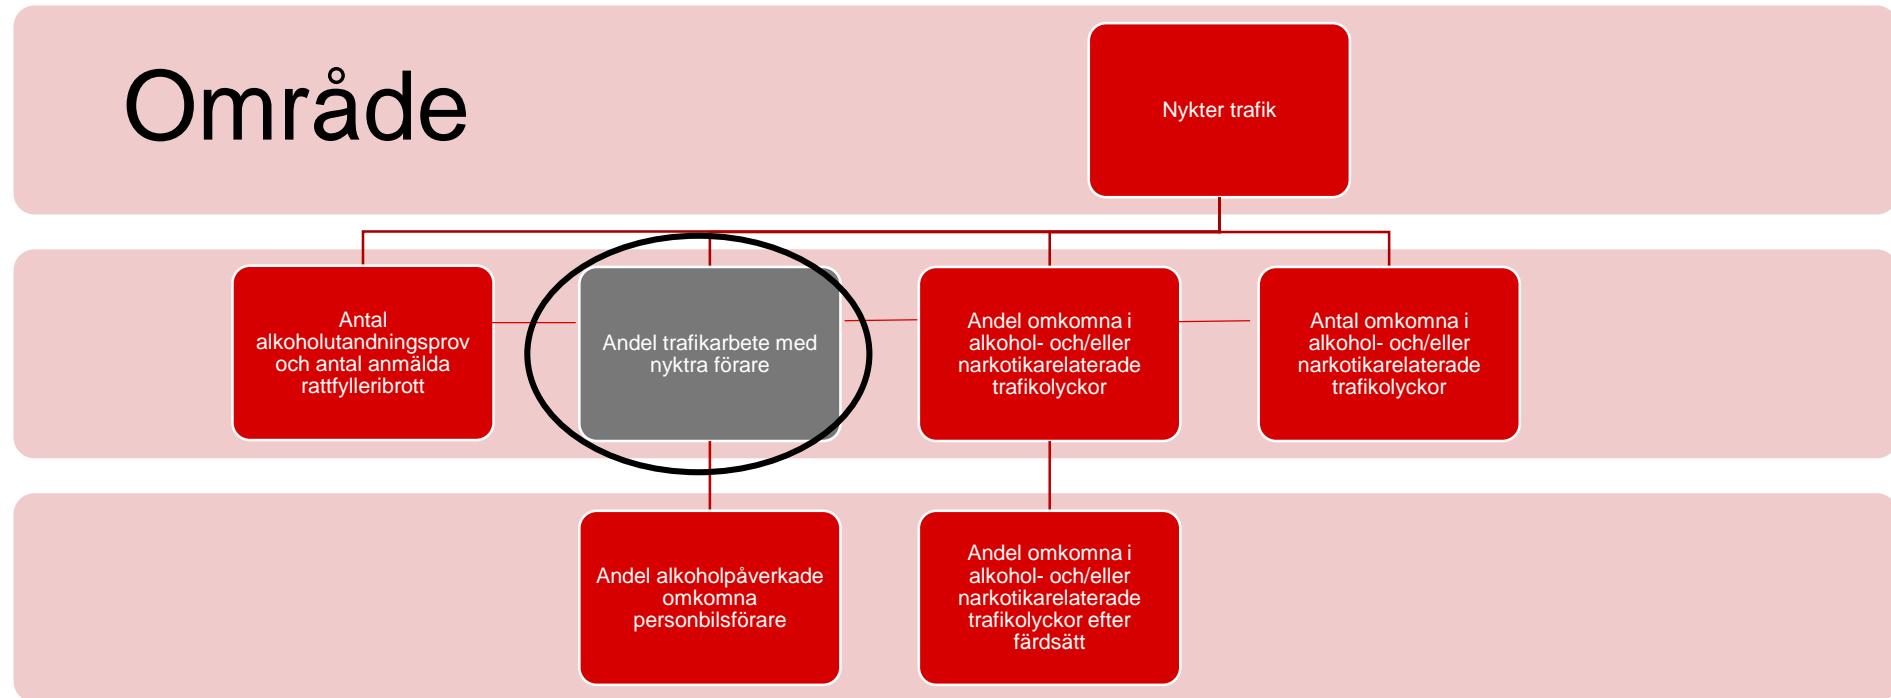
Område

Nykter trafik

Antal alkoholutandningsprov och antal anmälda rattfylleribrott

Andel trafikarbete med nyktra förare

Andel omkomna i alkohol- och/eller narkotikarelaterade trafikolyckor

Antal omkomna i alkohol- och/eller narkotikarelaterade trafikolyckor

Andel alkoholpåverkade omkomna personbilsförare

Andel omkomna i alkohol- och/eller narkotikarelaterade trafikolyckor efter färdsätt